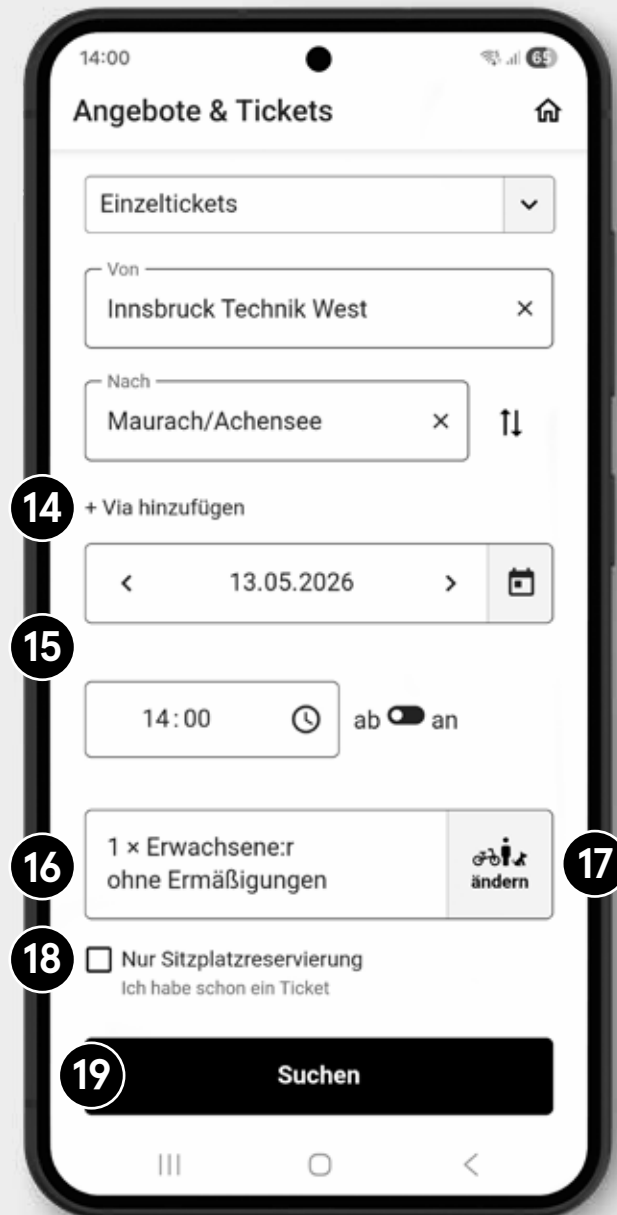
14:00

65

Angebote & Tickets

Einzeltickets

Von
Innsbruck Technik West

Nach
Maurach/Achensee

14 + Via hinzufügen

13.05.2026

15

14:00

ab an

16 1 × Erwachsene:r ohne Ermäßigungen

ändern 17

18 Nur Sitzplatzreservierung
Ich habe schon ein Ticket

19 Suchen